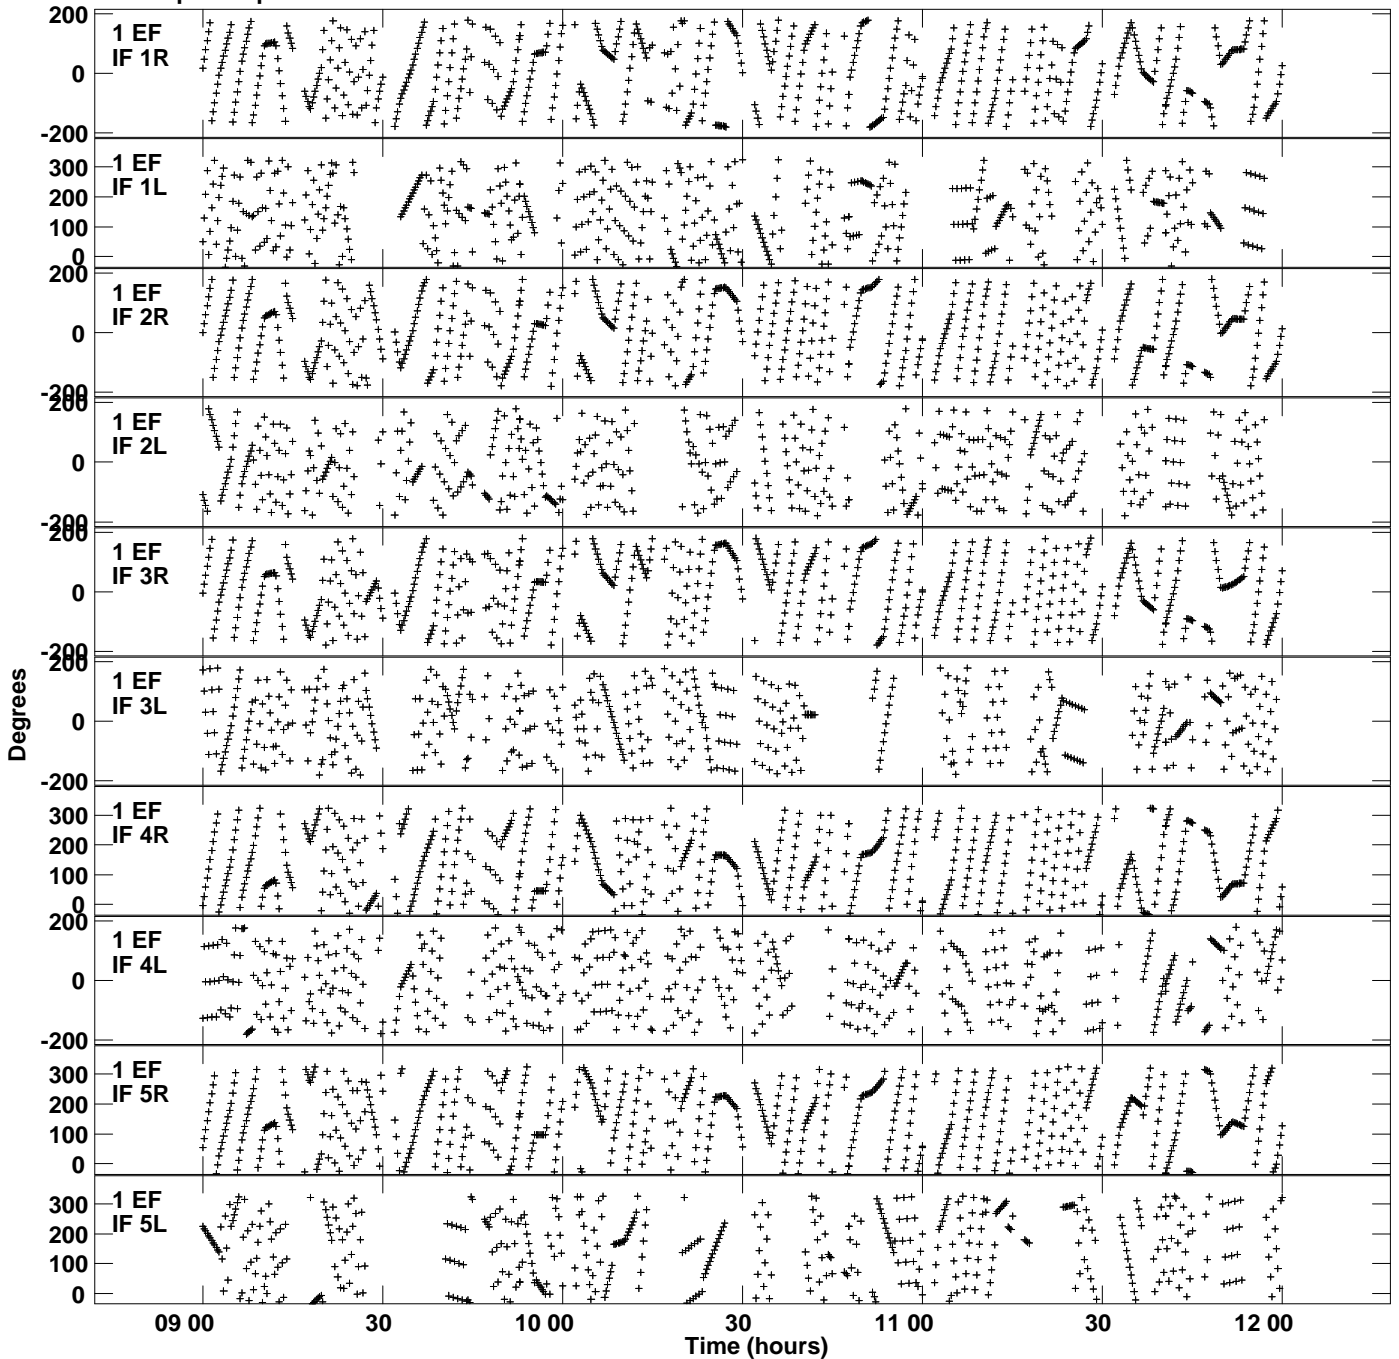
1 EF
IF 1R
200
0
-200

1 EF
IF 1L
300
200
100
0

1 EF
IF 2R
200
0
-200

1 EF
IF 2L
200
0
-200

1 EF
IF 3R
200
0
-200

1 EF
IF 3L
200
0
-200

1 EF
IF 4R
300
200
100
0

1 EF
IF 4L
200
0
-200

1 EF
IF 5R
300
200
100
0

1 EF
IF 5L
300
200
100
0

Degrees

09 00 30 10 00 30 11 00 30 12 00
Time (hours)